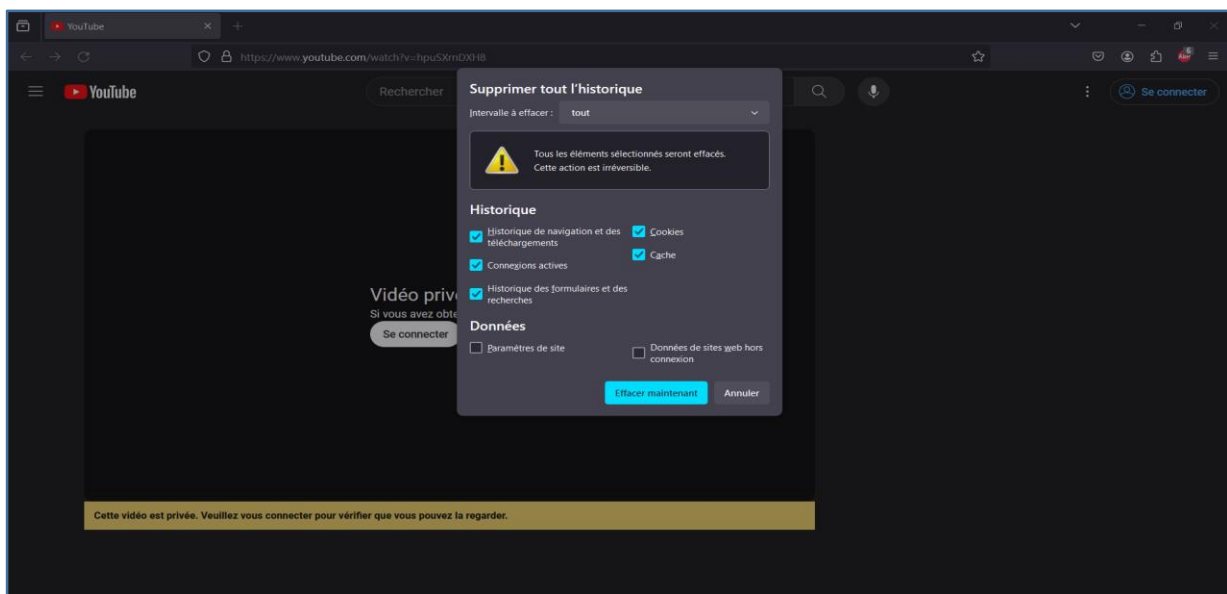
YouTube

https://www.youtube.com/watch?v=hpuSXmDXH8

YouTube

Rechercher

Se connecter

Supprimer tout l'historique

Intervalle à effacer : tout

Tous les éléments sélectionnés seront effacés.
Cette action est irréversible.

Historique

Historique de navigation et des téléchargements

Cookies

Cache

Connexions actives

Historique des formulaires et des recherches

Données

Paramètres de site

Données de sites web hors connexion

Effacer maintenant

Annuler

Vidéo priv

Si vous avez obte

Se connecter

Cette vidéo est privée. Veuillez vous connecter pour vérifier que vous pouvez la regarder.